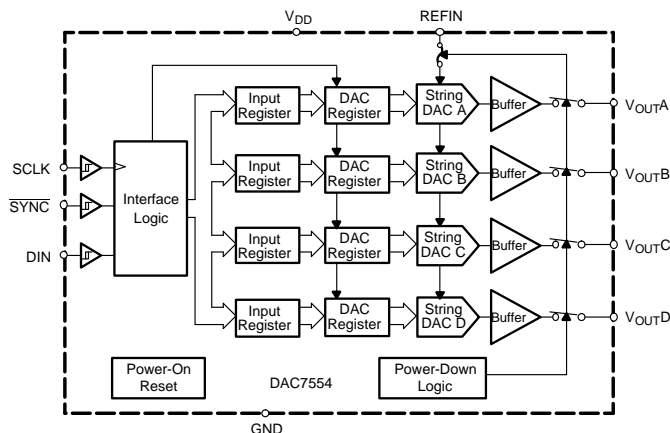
$V_{DD}$

REFIN

SCLK

$\overline{SYNC}$

DIN

Interface Logic

Input Register

DAC Register

String DAC A

Buffer

$V_{OUT}A$

Input Register

DAC Register

String DAC B

Buffer

$V_{OUT}B$

Input Register

DAC Register

String DAC C

Buffer

$V_{OUT}C$

Input Register

DAC Register

String DAC D

Buffer

$V_{OUT}D$

Power-On Reset

DAC7554

Power-Down Logic

GND